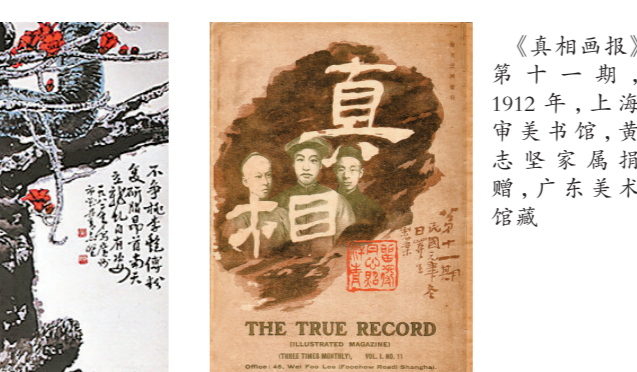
不争桃李艳傍松
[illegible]

真
相

第十一期
民國元年
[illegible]

THE TRUE RECORD
(ILLUSTRATED MAGAZINE)
(THREE TIMES MONTHLY) VOL. I. NO. 11
Office: 45, Wei Foo Lee (Foochow Road) Shanghai.

《真相画报》第十一期，1912年，上海审美书馆，黄志坚家属捐赠，广东美术馆藏